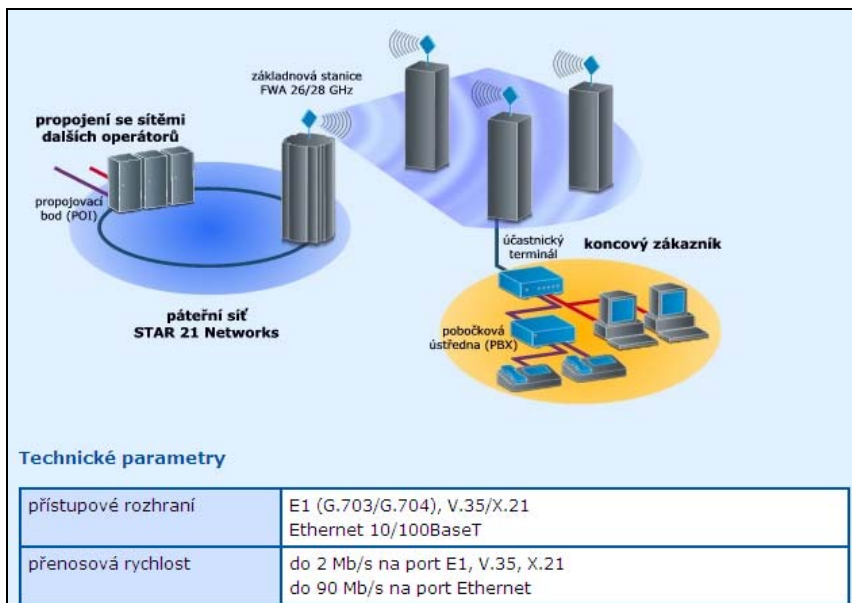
základnová stanice
FWA 26/28 GHz

propojení se sítěmi
dalších operátorů

propojovací
bod (POI)

účastnický
terminál

koncový zákazník

páteřní síť
STAR 21 Networks

pobočková
ústředna (PBX)

Technické parametry

| přístupové rozhraní | E1 (G.703/G.704), V.35/X.21<br>Ethernet 10/100BaseT |
|---|---|
| přenosová rychlost | do 2 Mb/s na port E1, V.35, X.21<br>do 90 Mb/s na port Ethernet |